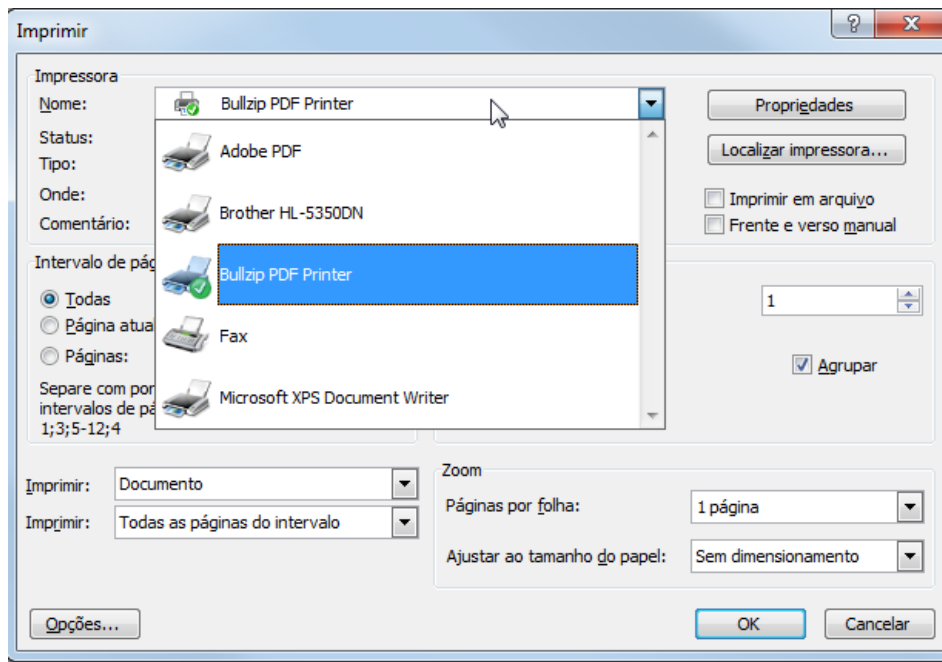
Imprimir

?

X

Impressora

Nome:

Bullzip PDF Printer

Propriedades

Status:

Tipo:

Onde:

Comentário:

Adobe PDF

Brother HL-5350DN

Bullzip PDF Printer

Fax

Microsoft XPS Document Writer

Localizar impressora...

Imprimir em arquivo

Frente e verso manual

Intervalo de pág

Todas

Página atua

Páginas:

Separe com por

intervalos de pá

1;3;5-12;4

1

Agrupar

Imprimir: Documento

Imprimir: Todas as páginas do intervalo

Zoom

Páginas por folha: 1 página

Ajustar ao tamanho do papel: Sem dimensionamento

Opções...

OK

Cancelar